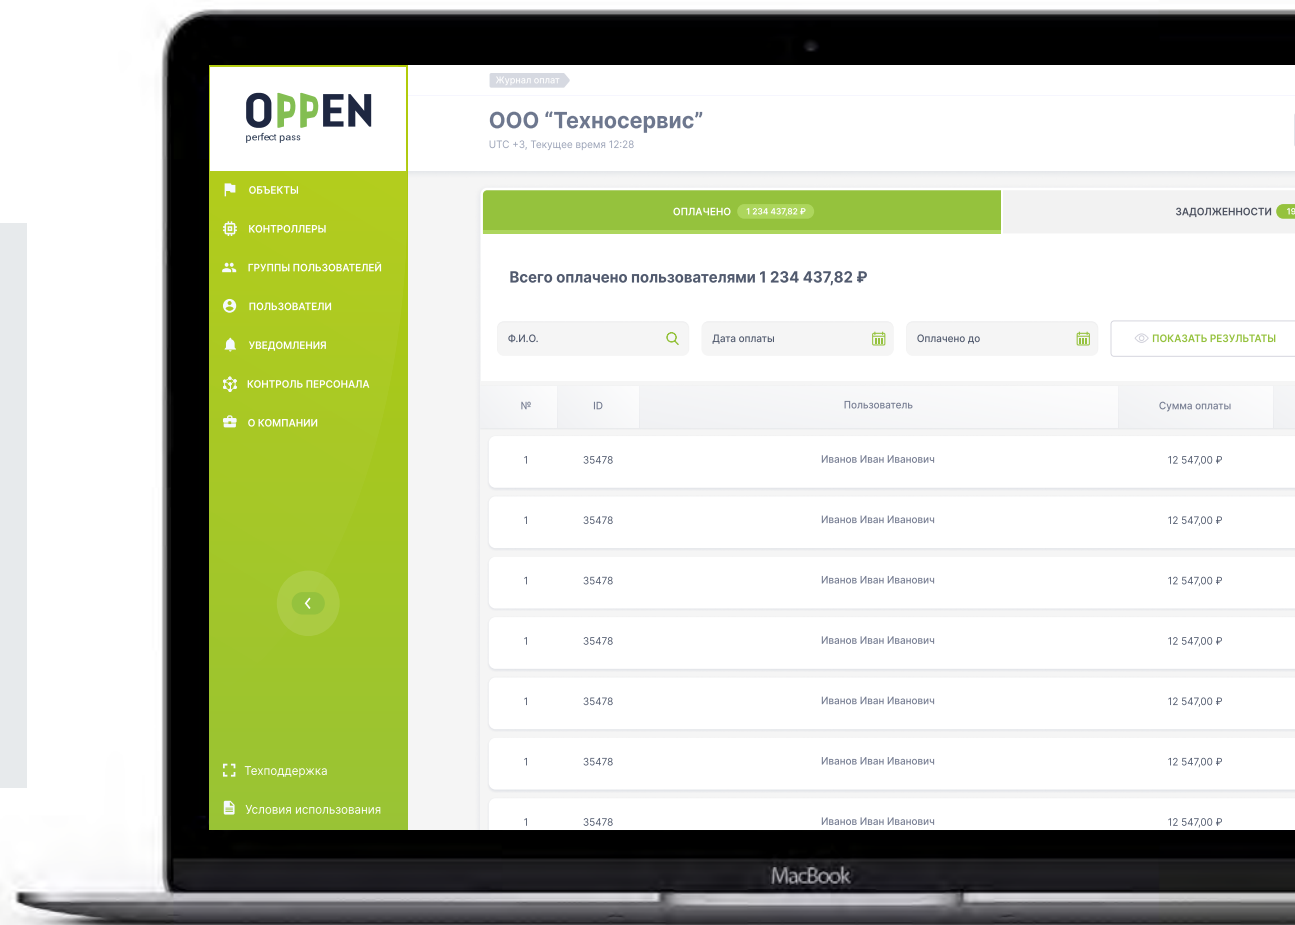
OPPEN
perfect pass

ОБЪЕКТЫ
КОНТРОЛЛЕРЫ
ГРУППЫ ПОЛЬЗОВАТЕЛЕЙ
ПОЛЬЗОВАТЕЛИ
УВЕДОМЛЕНИЯ
КОНТРОЛЬ ПЕРСОНАЛА
О КОМПАНИИ

Техподдержка
Условия использования

Журнал оплат

ООО “Техносервис”
UTC +3, Текущее время 12:28

ОПЛАЧЕНО 1 234 437,82 ₽
ЗАДОЛЖЕННОСТИ 19

Всего оплачено пользователями 1 234 437,82 ₽

Ф.И.О.
Дата оплаты
Оплачено до
ПОКАЗАТЬ РЕЗУЛЬТАТЫ

| № | ID | Пользователь | Сумма оплаты |
|---|---|---|---|
| 1 | 35478 | Иванов Иван Иванович | 12 547,00 ₽ |
| 1 | 35478 | Иванов Иван Иванович | 12 547,00 ₽ |
| 1 | 35478 | Иванов Иван Иванович | 12 547,00 ₽ |
| 1 | 35478 | Иванов Иван Иванович | 12 547,00 ₽ |
| 1 | 35478 | Иванов Иван Иванович | 12 547,00 ₽ |
| 1 | 35478 | Иванов Иван Иванович | 12 547,00 ₽ |
| 1 | 35478 | Иванов Иван Иванович | 12 547,00 ₽ |

MacBook